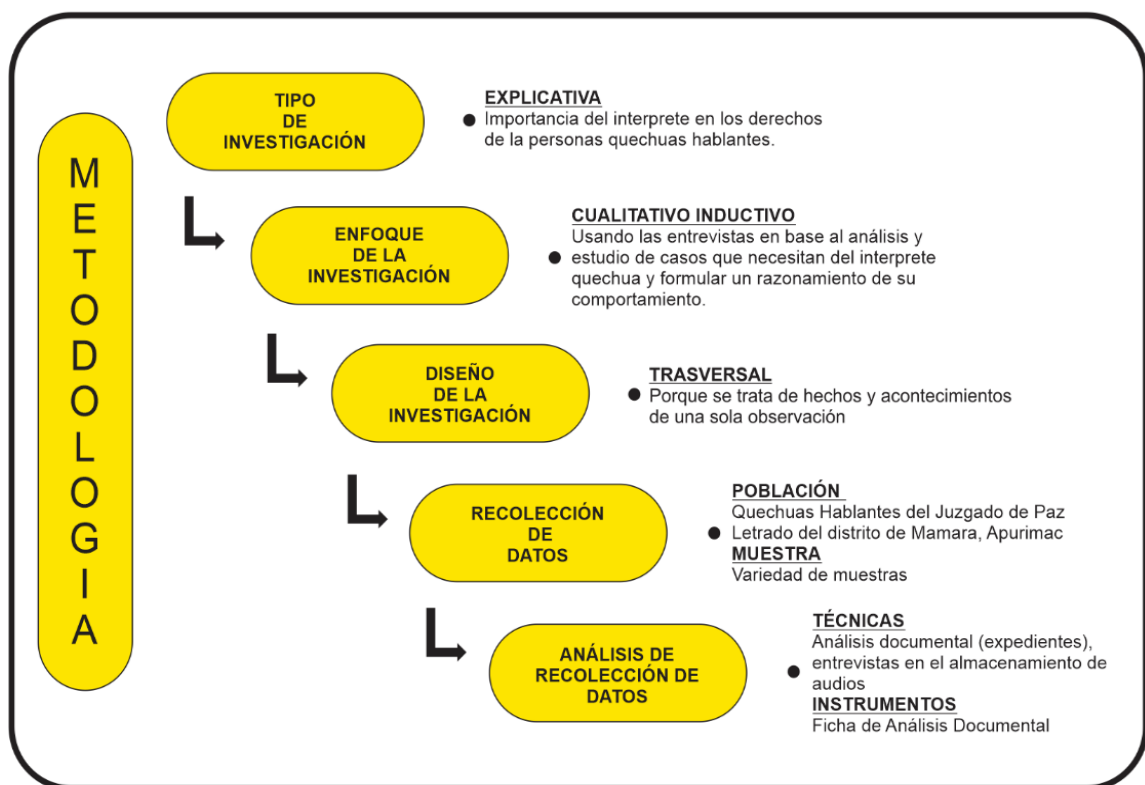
METODOLOGIA

TIPO DE INVESTIGACIÓN

EXPLICATIVA
● Importancia del interprete en los derechos de la personas quechuas hablantes.

ENFOQUE DE LA INVESTIGACIÓN

CUALITATIVO INDUCTIVO
● Usando las entrevistas en base al análisis y estudio de casos que necesitan del interprete quechua y formular un razonamiento de su comportamiento.

DISEÑO DE LA INVESTIGACIÓN

TRASVERSAL
● Porque se trata de hechos y acontecimientos de una sola observación

RECOLECCIÓN DE DATOS

POBLACIÓN
● Quechuas Hablantes del Juzgado de Paz Letrado del distrito de Mamara, Apurimac
MUESTRA
Variedad de muestras

ANÁLISIS DE RECOLECCIÓN DE DATOS

TÉCNICAS
● Análisis documental (expedientes), entrevistas en el almacenamiento de audios
INSTRUMENTOS
Ficha de Análisis Documental